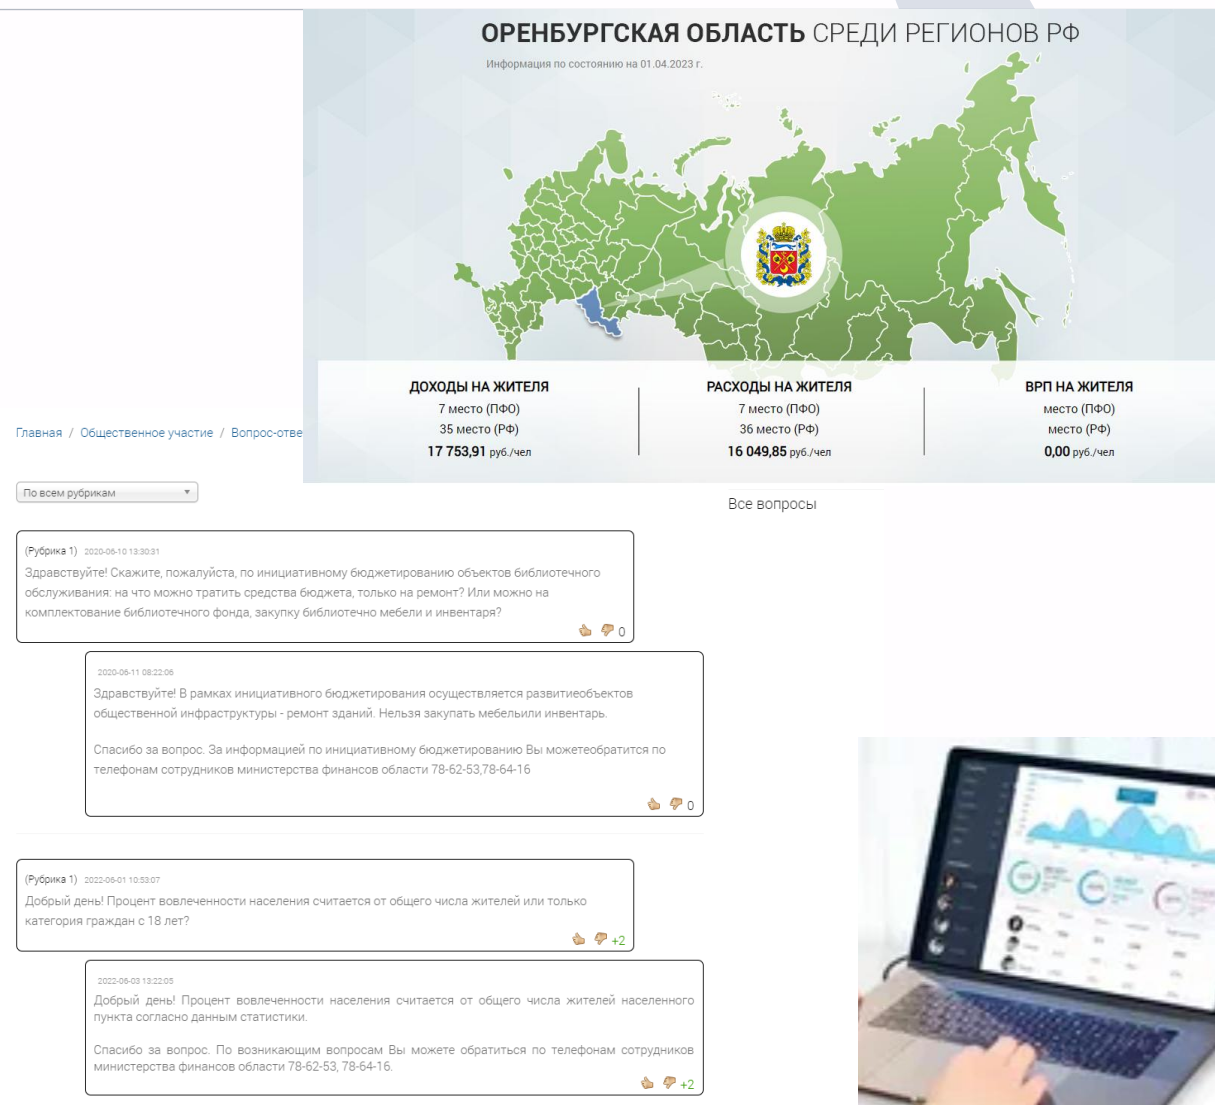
ОРЕНБУРГСКАЯ ОБЛАСТЬ СРЕДИ РЕГИОНОВ РФ

Информация по состоянию на 01.04.2023 г.

ДОХОДЫ НА ЖИТЕЛЯ
7 место (ПФО)
35 место (РФ)
17 753,91 руб./чел

РАСХОДЫ НА ЖИТЕЛЯ
7 место (ПФО)
36 место (РФ)
16 049,85 руб./чел

ВРП НА ЖИТЕЛЯ
место (ПФО)
место (РФ)
0,00 руб./чел

Главная / Общественное участие / Вопрос-отве

По всем рубрикам

Все вопросы

(Рубрика 1) 2020-06-10 13:30:31
Здравствуйте! Скажите, пожалуйста, по инициативному бюджетированию объектов библиотечного обслуживания: на что можно тратить средства бюджета, только на ремонт? Или можно на комплектование библиотечного фонда, закупку библиотечно мебели и инвентаря?
0

2020-06-11 08:22:06
Здравствуйте! В рамках инициативного бюджетирования осуществляется развитиеобъектов общественной инфраструктуры - ремонт зданий. Нельзя закупать мебельили инвентарь.

Спасибо за вопрос. За информацией по инициативному бюджетированию Вы можетеобратится по телефонам сотрудников министерства финансов области 78-62-53,78-64-16
0

(Рубрика 1) 2022-06-01 10:53:07
Добрый день! Процент вовлеченности населения считается от общего числа жителей или только категория граждан с 18 лет?
+2

2022-06-03 13:22:05
Добрый день! Процент вовлеченности населения считается от общего числа жителей населенного пункта согласно данным статистики.

Спасибо за вопрос. По возникающим вопросам Вы можете обратиться по телефонам сотрудников министерства финансов области 78-62-53, 78-64-16.
+2